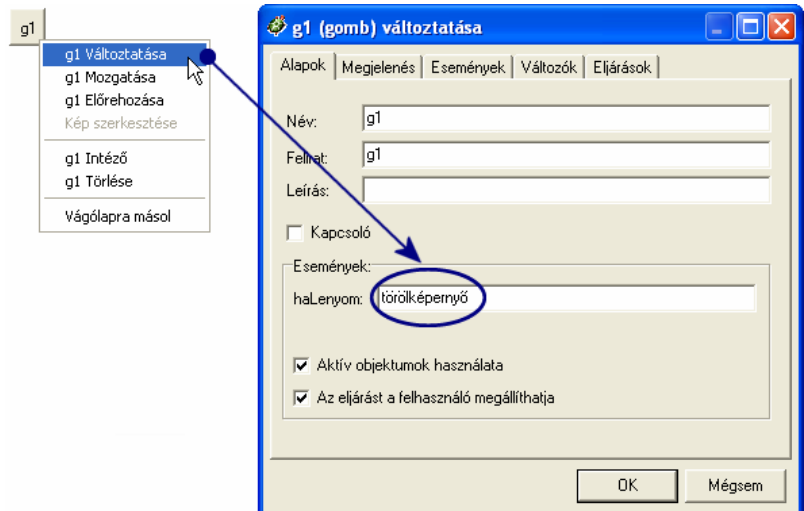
g1

g1 Változtatása
g1 Mozgatása
g1 Előrehozása
Kép szerkesztése

g1 Intéző
g1 Törlése

Vágólapra másol

g1 (gomb) változtatása

Alapok | Megjelenés | Események | Változók | Eljárások

Név: g1
Felirat: g1
Leírás:

Kapcsoló

Események:
haLenyom: törölképernyő

Aktív objektumok használata
Az eljárást a felhasználó megállíthatja

OK
Mégsem